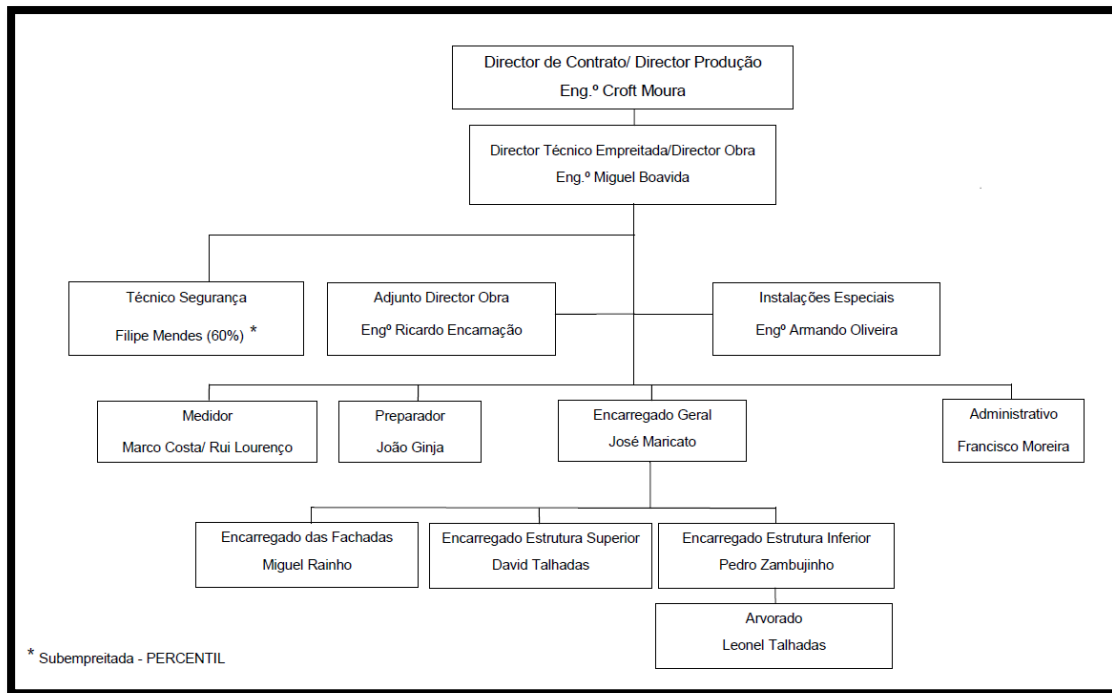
Director de Contrato/ Director Produção
Eng.º Croft Moura

Director Técnico Empreitada/Director Obra
Eng.º Miguel Boavida

Técnico Segurança
Filipe Mendes (60%) *

Adjunto Director Obra
Engº Ricardo Encarnação

Instalações Especiais
Engº Armando Oliveira

Medidor
Marco Costa/ Rui Lourenço

Preparador
João Ginja

Encarregado Geral
José Maricato

Administrativo
Francisco Moreira

Encarregado das Fachadas
Miguel Rainho

Encarregado Estrutura Superior
David Talhadas

Encarregado Estrutura Inferior
Pedro Zambujinho

Arvorado
Leonel Talhadas

* Subempreitada - PERCENTIL